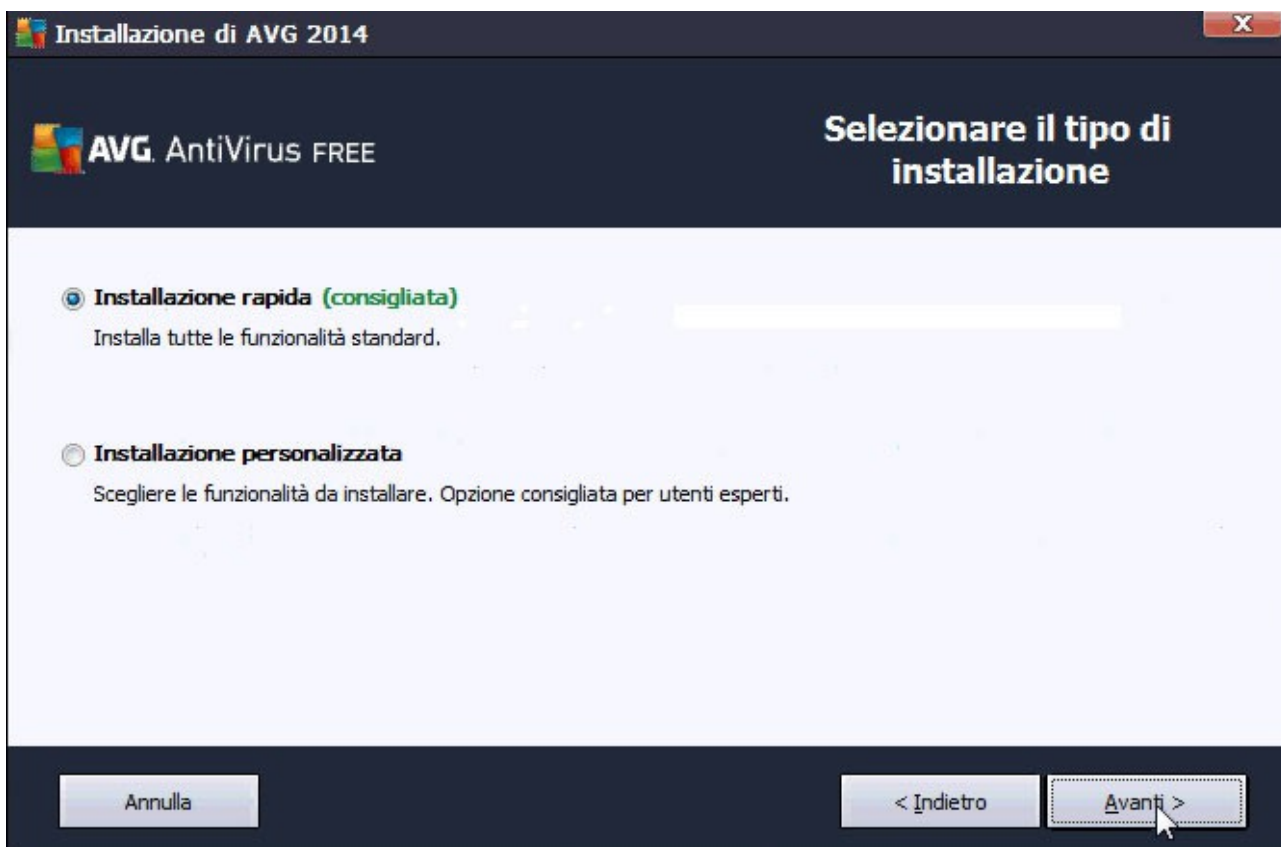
Installazione di AVG 2014

AVG. AntiVirus FREE

Selezionare il tipo di installazione

Installazione rapida (consigliata)
Installa tutte le funzionalità standard.

Installazione personalizzata
Scegliere le funzionalità da installare. Opzione consigliata per utenti esperti.

Annulla

< Indietro

Avanti >